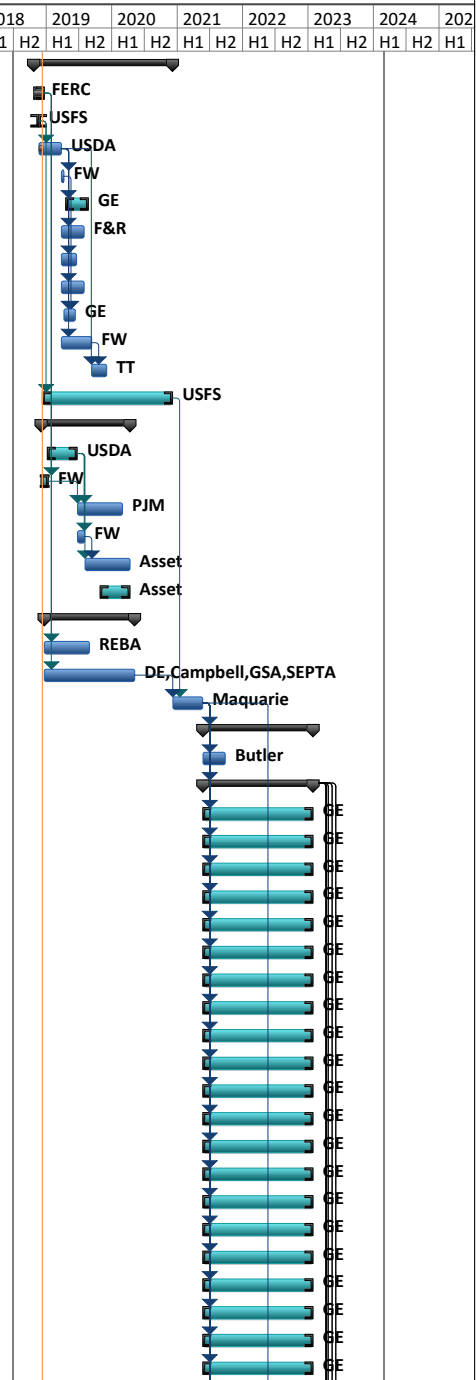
| 018 | 2019 | | 2020 | | 2021 | | 2022 | | 2023 | | 2024 | | 202 |
|---|---|---|---|---|---|---|---|---|---|---|---|---|---|
| 1 H2 | H1 | H2 | H1 | H2 | H1 | H2 | H1 | H2 | H1 | H2 | H1 | H2 | H1 |

FERC
USFS
USDA
FW
GE
F&R
GE
FW
TT
USFS
USDA
FW
PJM
FW
Asset
Asset
REBA
DE,Campbell,GSA,SEPTA
Maquarie
Butler
GE
GE
GE
GE
GE
GE
GE
GE
GE
GE
GE
GE
GE
GE
GE
GE
GE
GE
GE
GE
GE
GE